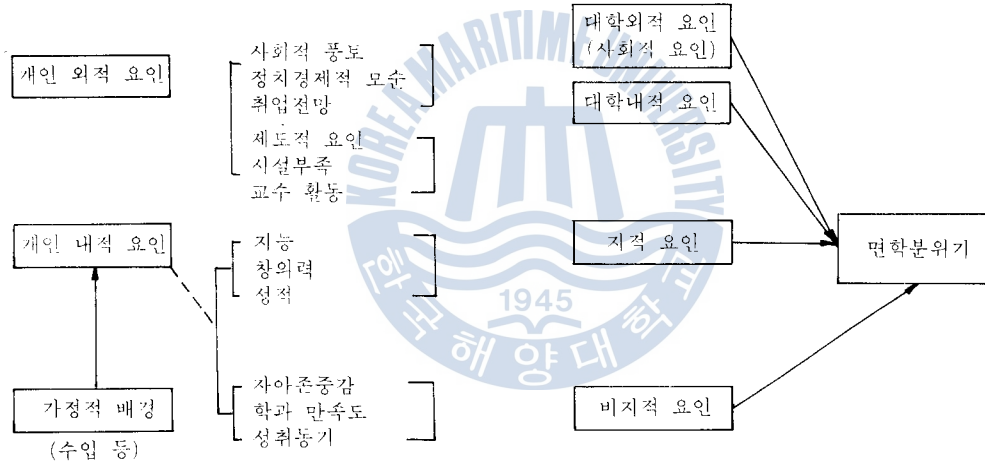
개인 외적 요인

사회적 풍토
정치경제적 모순
취업전망

제도적 요인
시설부족
교수 활동

대학외적 요인
(사회적 요인)

대학내적 요인

KOREA MARITIME UNIVERSITY

개인 내적 요인

지능
창의력
성적

지적 요인

면학분위기

1945

한국해양대학교

가정적 배경
(수입 등)

자아존중감
학과 만족도
성취동기

비지적 요인